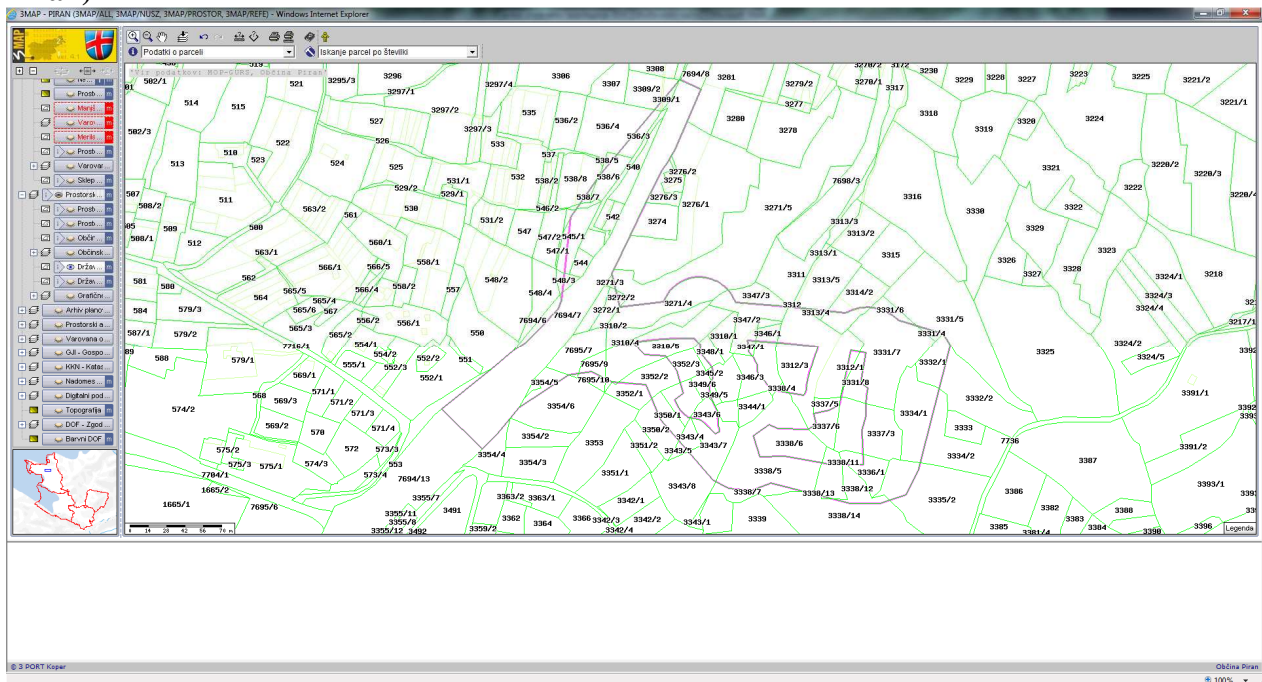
3MAP - PIRAN (3MAP/ALL, 3MAP/NUSZ, 3MAP/PROSTOR, 3MAP/REFE) - Windows Internet Explorer

Podatki o parceli
Iskanje parcel po številki

Prosb...
Manjš...
Varov...
Menliš...
Prostb...
Varovar...
Sklep...
Prostorsk...
Prostb...
Prostb...
Občin...
Občinsk...
Držav...
Držav...
Grafičn...
Arhiv planov...
Prostorski a...
Varovana o...
GJI - Gospo...
KKN - Katas...
Nadomes...
Digitalni pod...
Topografija
DOF - Zgod...
Barvni DOF

Vir podatkov: MOP-GURS, Občina Piran

502/1 514 515 521 3295/3 3296 3297/1 3297/2 3297/4 3306 3307 3308 7694/8 3281 3279/2 3277 3270/1 3317 3230 3229 3228 3227 3223 3225 3221/2 3221/1 3309/2 3309/1 502/3 527 526 522 518 523 513 524 525 3297/3 533 535 536/2 536/4 536/3 537 538/5 540 538/2 538/8 538/6 3280 3278 3318 3319 3320 3224 3276/2 3275 3276/3 3276/1 531/1 529/1 532 529/2 530 507 508/2 511 563/2 561 538/7 546/2 542 3274 3271/5 7698/3 3316 3330 3322 3321 3222 3220/2 3220/3 3220/4 505 508/1 509 512 580 563/1 560/1 531/2 547 547/2 545/1 547/1 544 3313/3 3313/2 3313/1 3315 3329 3326 3327 3328 3323 3324/1 3218 562 566/1 566/5 558/1 548/2 557 581 586 564 565/5 565/4 566/4 558/2 548/4 548/3 3271/3 3272/2 3271/4 3272/1 3347/3 3312 3311 3313/5 3314/2 3313/4 3331/6 3324/3 3324/4 584 579/3 565/6 567 565/3 556/2 556/1 7694/6 7694/7 3310/2 3347/2 3331/5 3331/4 3217/1 587/1 579/2 7716/1 565/2 550 554/1 554/2 552/2 551 555/1 552/3 552/1 7695/7 3310/4 3310/6 3310/1 3346/1 3347/1 3348/1 3352/3 3345/2 3312/3 3331/7 3332/1 3325 3324/2 3324/5 3392 589 588 579/1 569/1 571/1 571/2 571/3 571/4 7695/9 7695/10 3354/5 3352/2 3352/1 3349/6 3349/5 3346/3 3338/4 3312/1 3331/8 574/2 568 569/3 569/2 570 3354/6 3350/1 3343/6 3344/1 3337/5 3337/6 3334/1 3332/2 3391/1 3392 3393 3354/2 3353 3350/2 3351/2 3343/4 3343/5 3343/7 3338/6 3337/3 3333 7736 575/2 575/3 575/1 574/3 572 573/3 553 573/4 7694/13 3354/4 3354/3 3351/1 3338/5 3338/11 3336/1 3334/2 3387 3391/2 7704/1 1665/2 1665/1 7695/6 3355/7 3355/11 3355/8 3355/12 3492 3491 3363/2 3363/1 3359/2 3362 3364 3366 3342/1 3343/8 3342/3 3342/4 3342/2 3343/1 3338/7 3338/13 3338/12 3338/14 3339 3335/2 3386 3382 3385 3381/4 3383 3384 3388 3390 3396 3393/1 3391

0 14 28 42 56 70 m
Legenda

© 3 PORT Koper
Občina Piran
100%